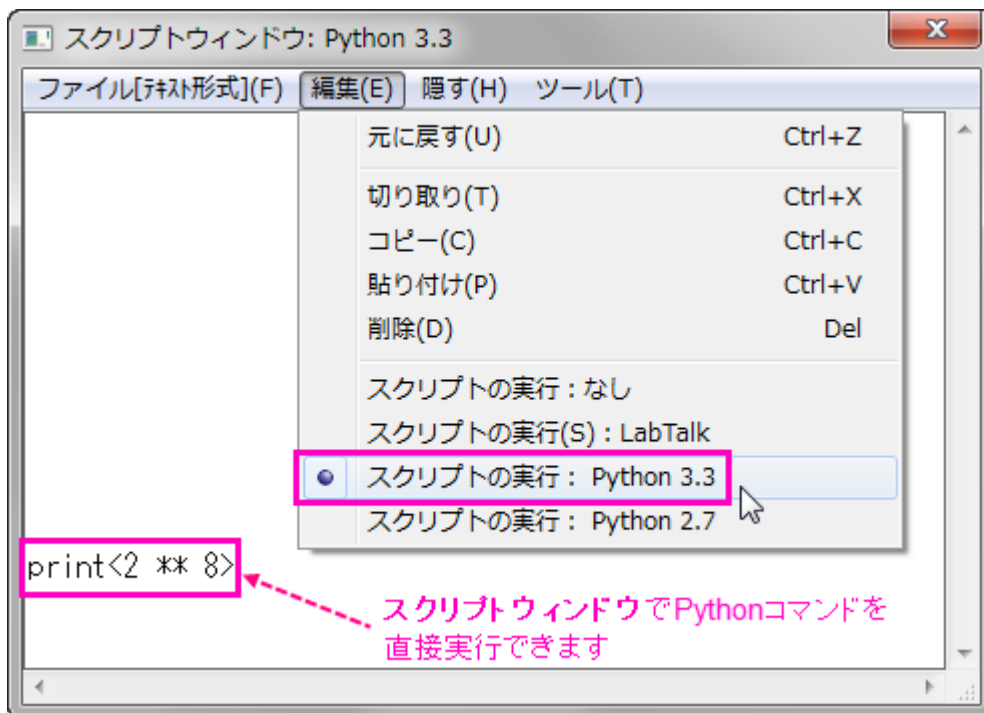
スクリプトウィンドウ: Python 3.3

ファイル[ﾃｷｽﾄ形式](F) 編集(E) 隠す(H) ツール(T)

元に戻す(U) Ctrl+Z
切り取り(T) Ctrl+X
コピー(C) Ctrl+C
貼り付け(P) Ctrl+V
削除(D) Del
スクリプトの実行：なし
スクリプトの実行(S)：LabTalk
スクリプトの実行： Python 3.3
スクリプトの実行： Python 2.7

print<2 ** 8>

スクリプトウィンドウでPythonコマンドを直接実行できます